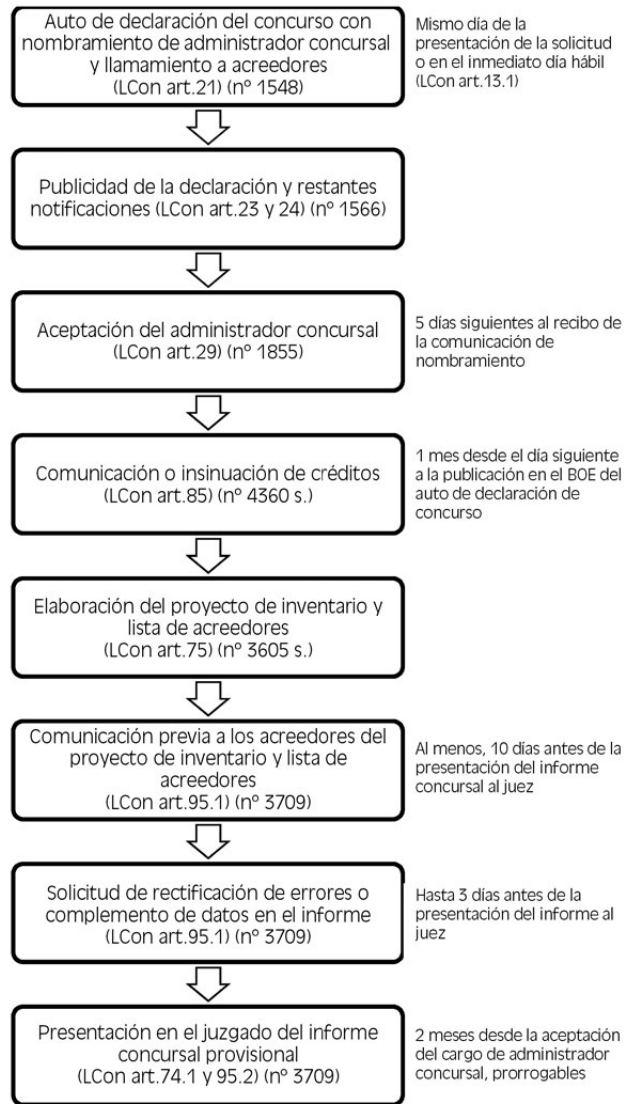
Auto de declaración del concurso con nombramiento de administrador concursal y llamamiento a acreedores (LCon art.21) (nº 1548)

Mismo día de la presentación de la solicitud o en el inmediato día hábil (LCon art.13.1)

Publicidad de la declaración y restantes notificaciones (LCon art.23 y 24) (nº 1566)

Aceptación del administrador concursal (LCon art.29) (nº 1855)

5 días siguientes al recibo de la comunicación de nombramiento

Comunicación o insinuación de créditos (LCon art.85) (nº 4360 s.)

1 mes desde el día siguiente a la publicación en el BOE del auto de declaración de concurso

Elaboración del proyecto de inventario y lista de acreedores (LCon art.75) (nº 3605 s.)

Comunicación previa a los acreedores del proyecto de inventario y lista de acreedores (LCon art.95.1) (nº 3709)

Al menos, 10 días antes de la presentación del informe concursal al juez

Solicitud de rectificación de errores o complemento de datos en el informe (LCon art.95.1) (nº 3709)

Hasta 3 días antes de la presentación del informe al juez

Presentación en el juzgado del informe concursal provisional (LCon art.74.1 y 95.2) (nº 3709)

2 meses desde la aceptación del cargo de administrador concursal, prorrogables